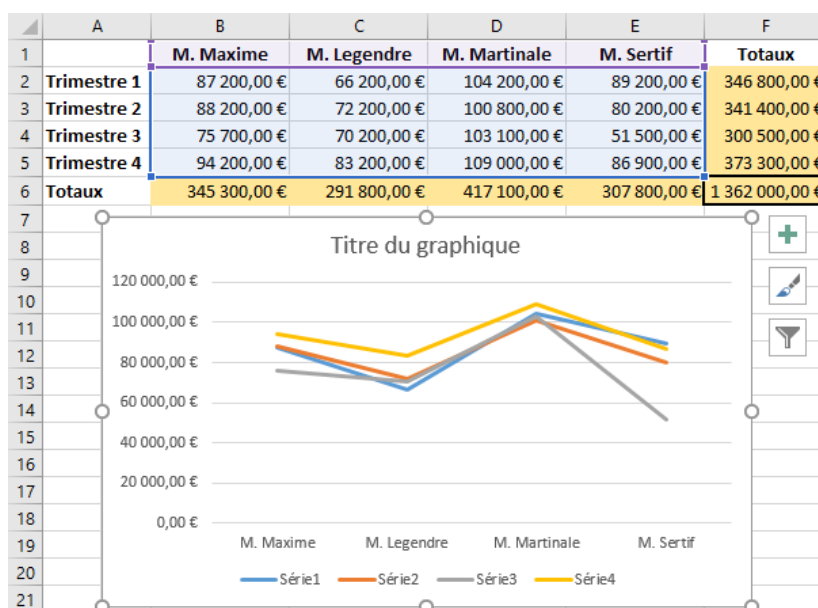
| | A | B | C | D | E | F |
|---|---|---|---|---|---|---|
| 1 | | M. Maxime | M. Legendre | M. Martinale | M. Sertif | Totaux |
| 2 | Trimestre 1 | 87 200,00 € | 66 200,00 € | 104 200,00 € | 89 200,00 € | 346 800,00 € |
| 3 | Trimestre 2 | 88 200,00 € | 72 200,00 € | 100 800,00 € | 80 200,00 € | 341 400,00 € |
| 4 | Trimestre 3 | 75 700,00 € | 70 200,00 € | 103 100,00 € | 51 500,00 € | 300 500,00 € |
| 5 | Trimestre 4 | 94 200,00 € | 83 200,00 € | 109 000,00 € | 86 900,00 € | 373 300,00 € |
| 6 | Totaux | 345 300,00 € | 291 800,00 € | 417 100,00 € | 307 800,00 € | 1 362 000,00 € |
| 7 | | | | | | |
| 8 | | | | | | |
| 9 | | | | | | |
| 10 | | | | | | |
| 11 | | | | | | |
| 12 | | | | | | |
| 13 | | | | | | |
| 14 | | | | | | |
| 15 | | | | | | |
| 16 | | | | | | |
| 17 | | | | | | |
| 18 | | | | | | |
| 19 | | | | | | |
| 20 | | | | | | |
| 21 | | | | | | |

Titre du graphique

120 000,00 €
100 000,00 €
80 000,00 €
60 000,00 €
40 000,00 €
20 000,00 €
0,00 €

M. Maxime
M. Legendre
M. Martinale
M. Sertif

Série1
Série2
Série3
Série4